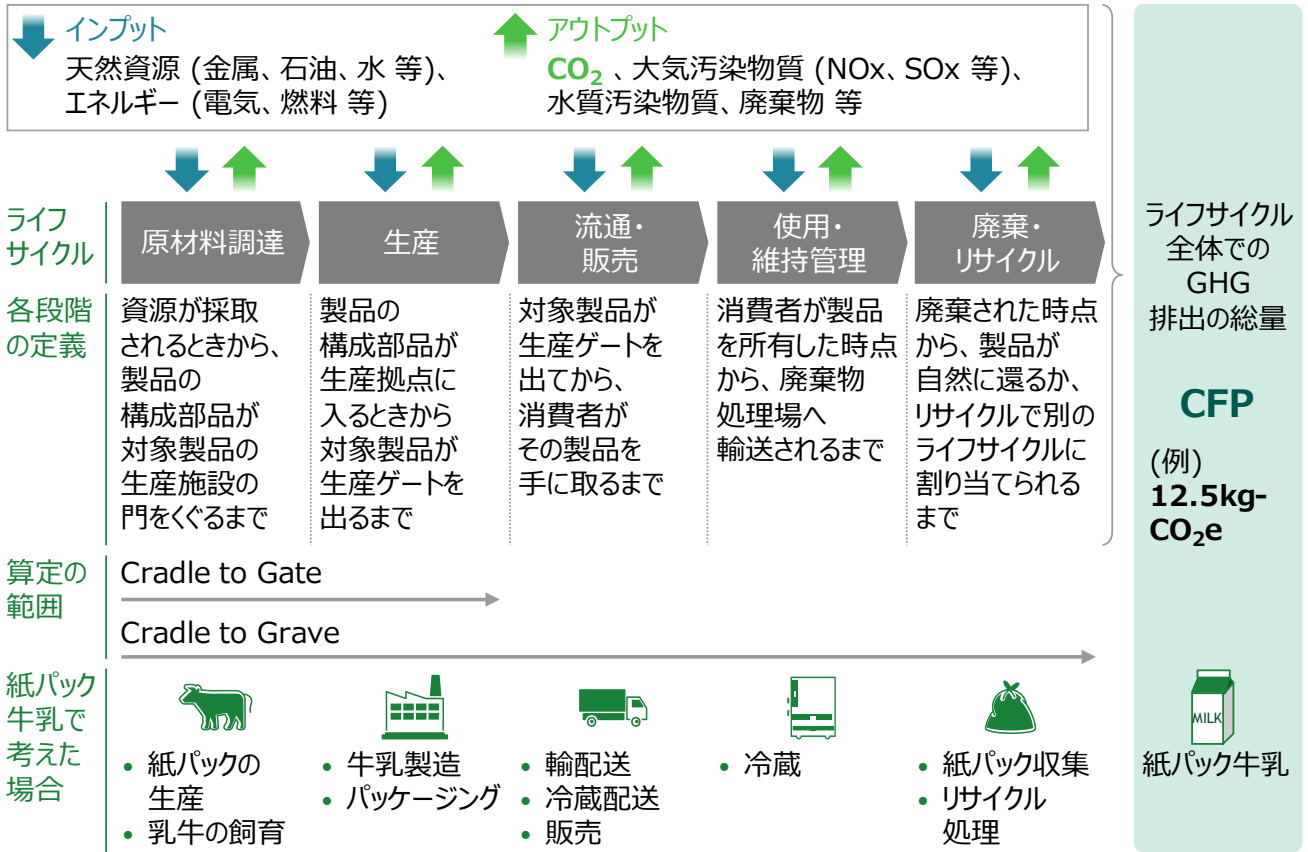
インプット
天然資源 (金属、石油、水 等)、エネルギー (電気、燃料 等)

アウトプット
$CO_2$ 、大気汚染物質 (NOx、SOx 等)、水質汚染物質、廃棄物 等

ライフサイクル

原材料調達

生産

流通・販売

使用・維持管理

廃棄・リサイクル

各段階の定義

資源が採取されるときから、製品の構成部品が対象製品の生産施設の門をくぐるまで

製品の構成部品が生産拠点に入るときから対象製品が生産ゲートを出るまで

対象製品が生産ゲートを出てから、消費者がその製品を手に取るまで

消費者が製品を所有した時点から、廃棄物処理場へ輸送されるまで

廃棄された時点から、製品が自然に還るか、リサイクルで別のライフサイクルに割り当てられるまで

算定の範囲

Cradle to Gate

Cradle to Grave

紙パック牛乳で考えた場合

• 紙パックの生産
• 乳牛の飼育

• 牛乳製造
• パッケージング

• 輸配送
• 冷蔵配送
• 販売

• 冷蔵

• 紙パック収集
• リサイクル処理

ライフサイクル全体でのGHG排出の総量

CFP

(例)
12.5kg-$CO_2$e

MILK

紙パック牛乳